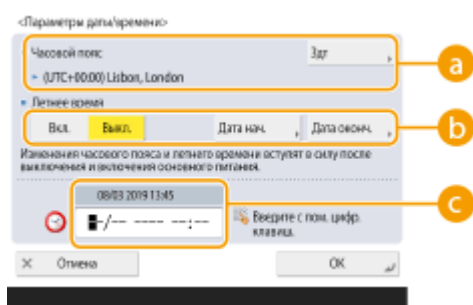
<Параметры даты/времени>

Часовой пояс

Зад

(UTC+00:00) Lisbon, London

a

Летнее время

Вкл.

Выкл.

Дата нач.

Дата оконч.

b

Изменения часового пояса и летнего времени вступят в силу после выключения и включения основного питания.

08/03 2019 13:45

■/-- ---- --:--

Введите с пом. цифр. клавиш.

c

× Отмена

OK